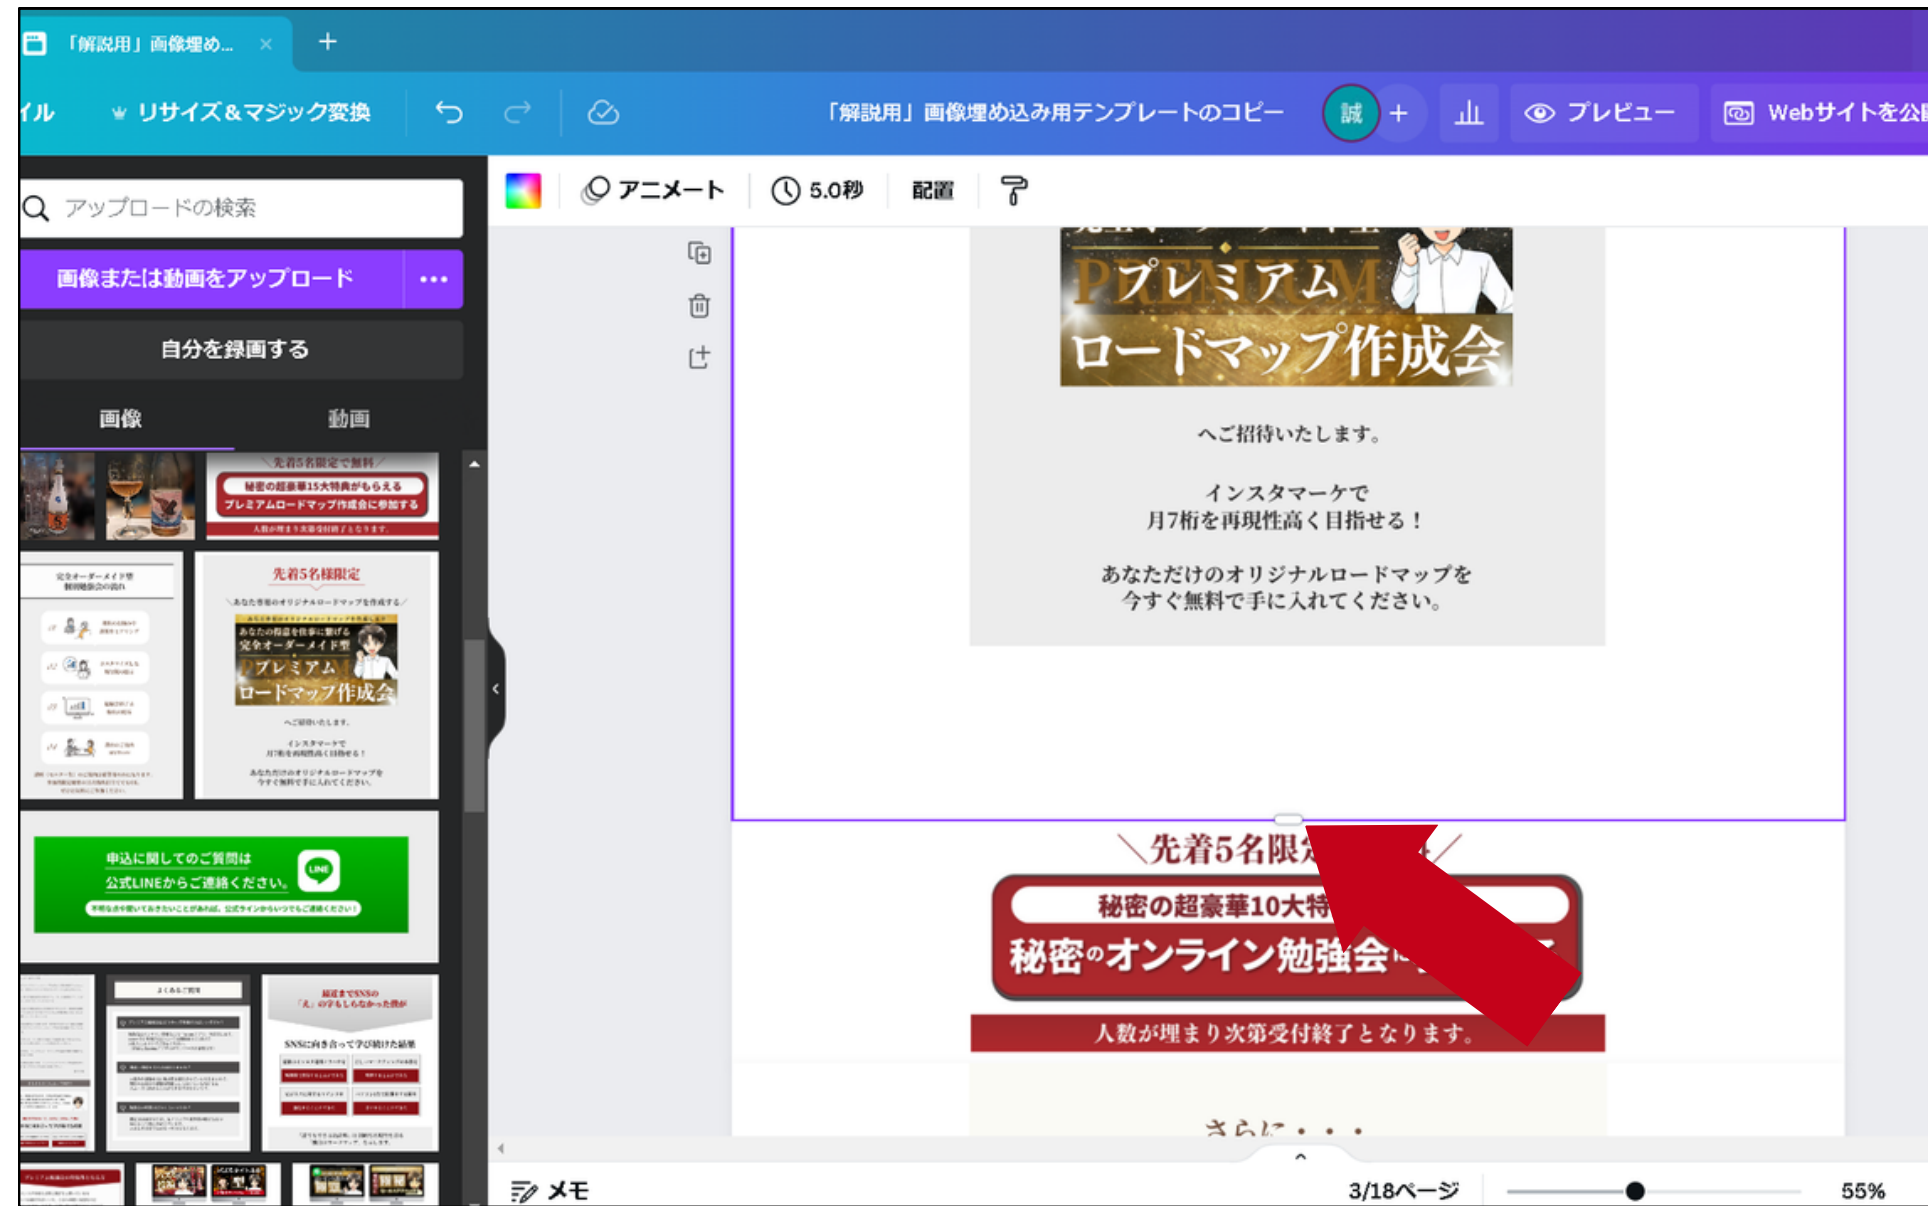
「解説用」画像埋め... ×
+
イル
リサイズ＆マジック変換
「解説用」画像埋め込み用テンプレートのコピー
誠
+
プレビュー
Webサイトを公
アップロードの検索
画像または動画をアップロード
•••
自分を録画する
画像
動画
先着5名限定で無料
秘密の超豪華15大特典がもらえる
プレミアムロードマップ作成会に参加する
先着5名様限定
プレミアム
ロードマップ作成会
申込に関してのご質問は
公式LINEからご連絡ください。
LINE
アニメート
5.0秒
配置
プレミアム
ロードマップ作成会
へご招待いたします。

インスタマーケで
月7桁を再現性高く目指せる！

あなただけのオリジナルロードマップを
今すぐ無料で手に入れてください。
＼先着5名限
秘密の超豪華10大特
秘密のオンライン勉強会
人数が埋まり次第受付終了となります。
さらに・・・
メモ
3/18ページ
55%